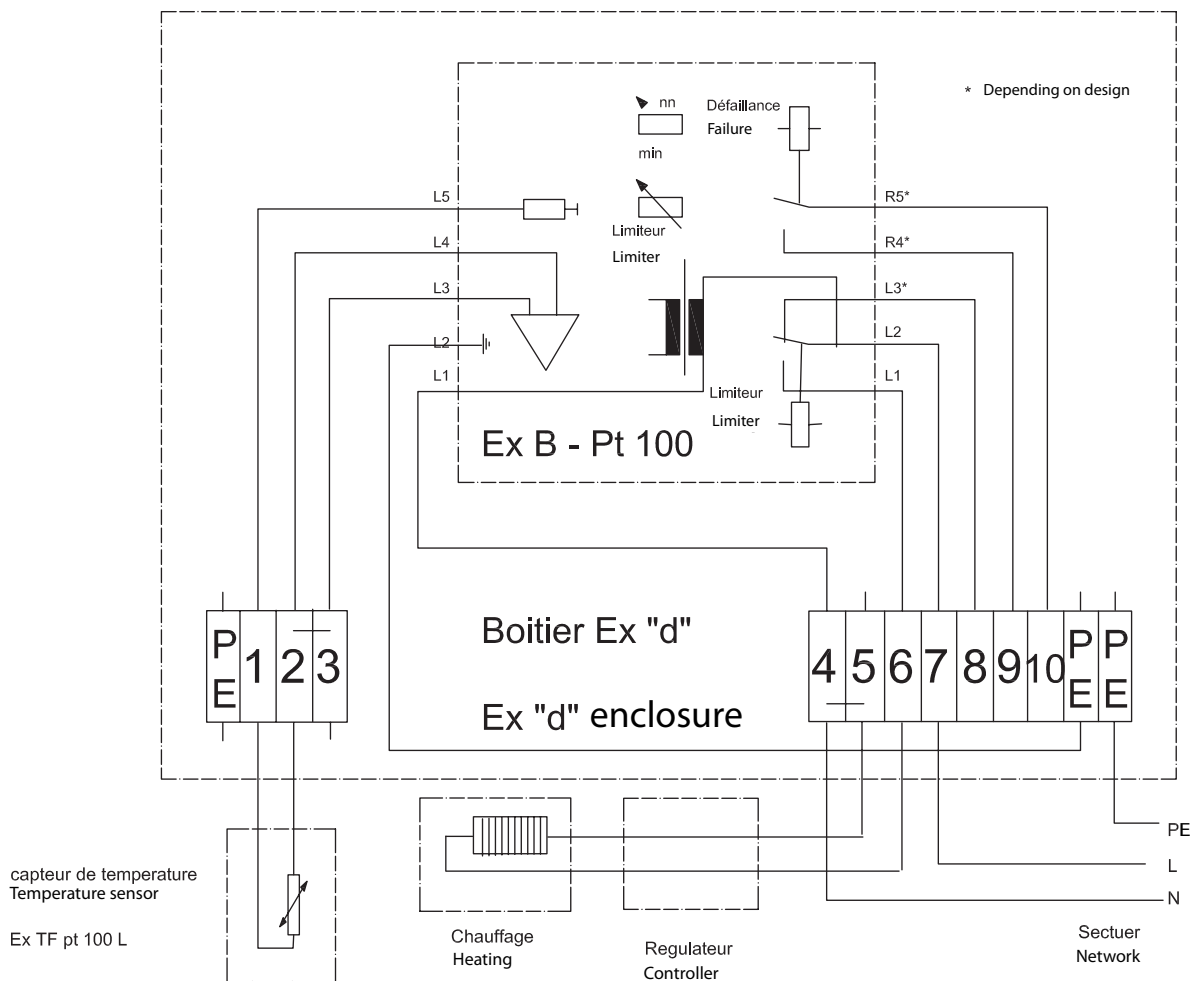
* Depending on design

nn

min

Défaillance
Failure

L5

R5*

Limiteur
Limiter

L4

R4*

L3

L3*

L2

L2

L1

L1

Limiteur
Limiter

Ex B - Pt 100

P E | 1 | 2 | 3

Boitier Ex "d"

Ex "d" enclosure

4 | 5 | 6 | 7 | 8 | 9 | 10 | P E | P E

PE

L

N

capteur de temperature
Temperature sensor

Ex TF pt 100 L

Chauffage
Heating

Regulateur
Controller

Sectuer
Network